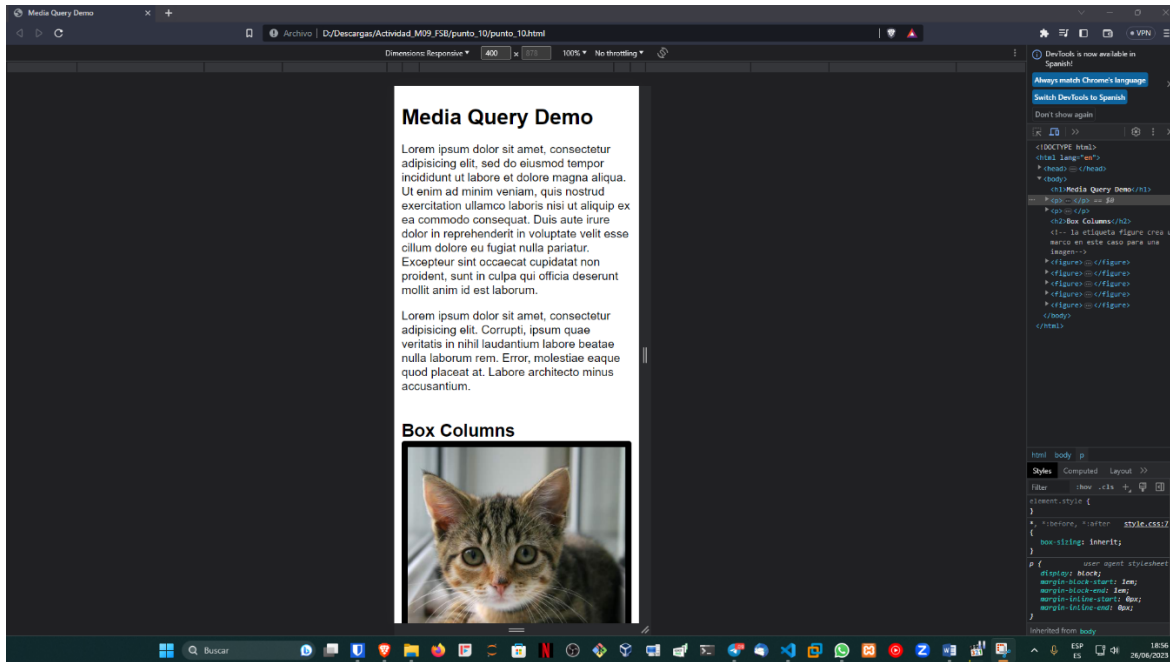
Media Query Demo ×

Archivo | D:/Descargas/Actividad_M09_FSB/punto_10/punto_10.html

VPN

Dimensions: Responsive ▾ 400 × 878 100% ▾ No throttling ▾

Media Query Demo

Lorem ipsum dolor sit amet, consectetur adipisicing elit, sed do eiusmod tempor incididunt ut labore et dolore magna aliqua. Ut enim ad minim veniam, quis nostrud exercitation ullamco laboris nisi ut aliquip ex ea commodo consequat. Duis aute irure dolor in reprehenderit in voluptate velit esse cillum dolore eu fugiat nulla pariatur. Excepteur sint occaecat cupidatat non proident, sunt in culpa qui officia deserunt mollit anim id est laborum.

Lorem ipsum dolor sit amet, consectetur adipisicing elit. Corrupti, ipsum quae veritatis in nihil laudantium labore beatae nulla laborum rem. Error, molestiae eaque quod placeat at. Labore architecto minus accusantium.

Box Columns

DevTools is now available in Spanish!

Always match Chrome's language

Switch DevTools to Spanish

Don't show again

<!DOCTYPE html>
<html lang="en">
▸ <head> ⋯ </head>
▾ <body>
<h1>Media Query Demo</h1>
▸ <p> ⋯ </p> == $0
▸ <p> ⋯ </p>
<h2>Box Columns</h2>
<!-- la etiqueta figure crea un marco en este caso para una imagen-->
▸ <figure> ⋯ </figure>
▸ <figure> ⋯ </figure>
▸ <figure> ⋯ </figure>
▸ <figure> ⋯ </figure>
▸ <figure> ⋯ </figure>
</body>
</html>

html body p

Styles Computed Layout »

Filter :hov .cls +

element.style {
}

*, *:before, *:after style.css:7
{
box-sizing: inherit;
}

p { user agent stylesheet
display: block;
margin-block-start: 1em;
margin-block-end: 1em;
margin-inline-start: 0px;
margin-inline-end: 0px;
}

Inherited from body

Buscar

ESP ES 18:56 26/06/2023